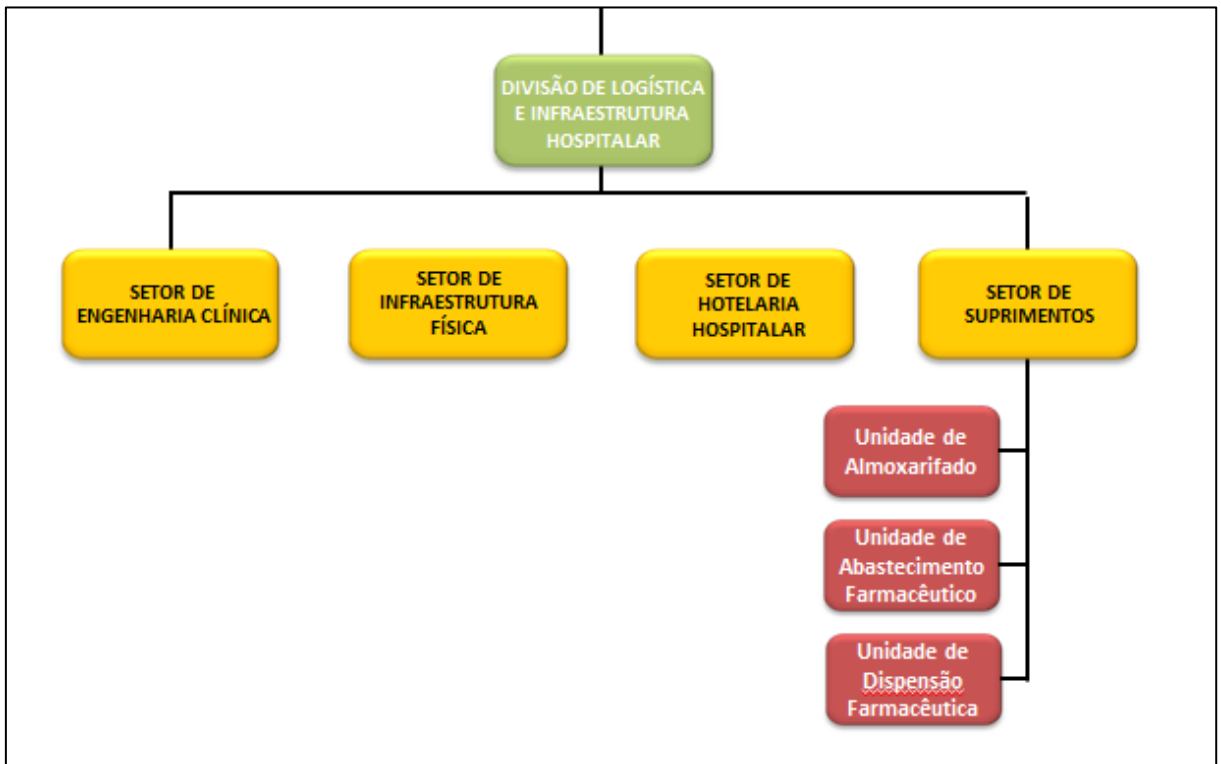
DIVISÃO DE LOGÍSTICA E INFRAESTRUTURA HOSPITALAR

SETOR DE ENGENHARIA CLÍNICA

SETOR DE INFRAESTRUTURA FÍSICA

SETOR DE HOTELARIA HOSPITALAR

SETOR DE SUPRIMENTOS

Unidade de Almoxarifado

Unidade de Abastecimento Farmacêutico

Unidade de Dispensão Farmacêutica